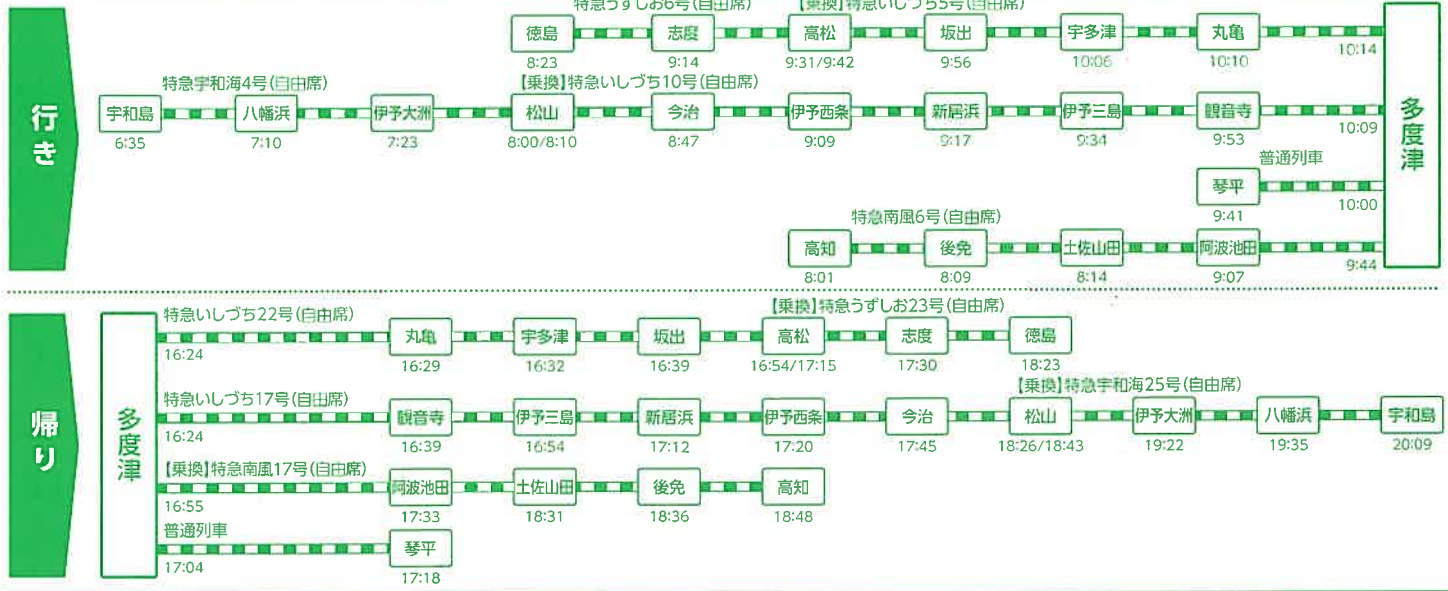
行き

特急うずしお6号(自由席)
【乗換】特急いしづち5号(自由席)

徳島
8:23
志度
9:14
高松
9:31/9:42
坂出
9:56
宇多津
10:06
丸亀
10:10
10:14

特急宇和海4号(自由席)
【乗換】特急いしづち10号(自由席)

宇和島
6:35
八幡浜
7:10
伊予大洲
7:23
松山
8:00/8:10
今治
8:47
伊予西条
9:09
新居浜
9:17
伊予三島
9:34
観音寺
9:53
10:09

多度津

普通列車
琴平
9:41
10:00

特急南風6号(自由席)
高知
8:01
後免
8:09
土佐山田
8:14
阿波池田
9:07
9:44

帰り

多度津

特急いしづち22号(自由席)
【乗換】特急うずしお23号(自由席)
16:24
丸亀
16:29
宇多津
16:32
坂出
16:39
高松
16:54/17:15
志度
17:30
徳島
18:23

特急いしづち17号(自由席)
【乗換】特急宇和海25号(自由席)
16:24
観音寺
16:39
伊予三島
16:54
新居浜
17:12
伊予西条
17:20
今治
17:45
松山
18:26/18:43
伊予大洲
19:22
八幡浜
19:35
宇和島
20:09

【乗換】特急南風17号(自由席)
16:55
阿波池田
17:33
土佐山田
18:31
後免
18:36
高知
18:48

普通列車
17:04
琴平
17:18